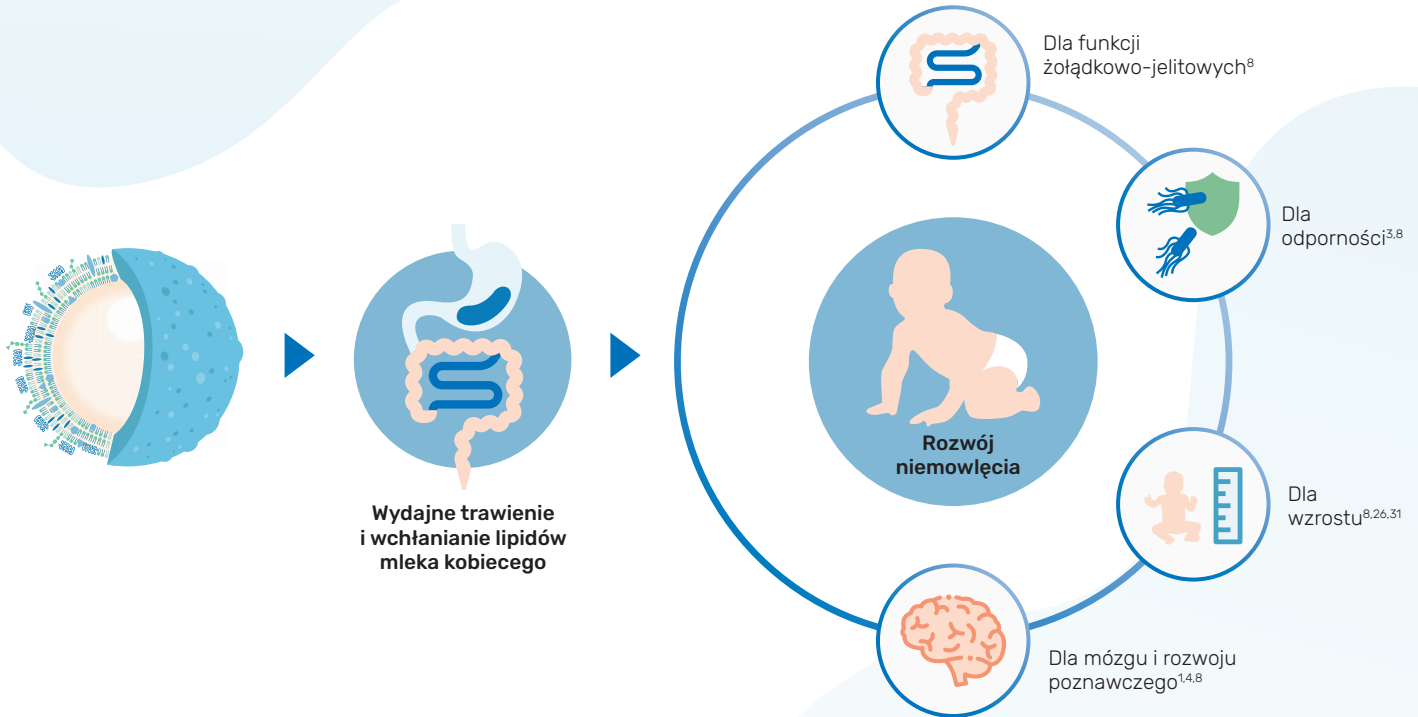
Wydajne trawienie i wchłanianie lipidów mleka kobiecego

Rozwój niemowlęcia

Dla funkcji żołądkowo-jelitowych$^{8}$

Dla odporności$^{3,8}$

Dla wzrostu$^{8,26,31}$

Dla mózgu i rozwoju poznawczego$^{1,4,8}$